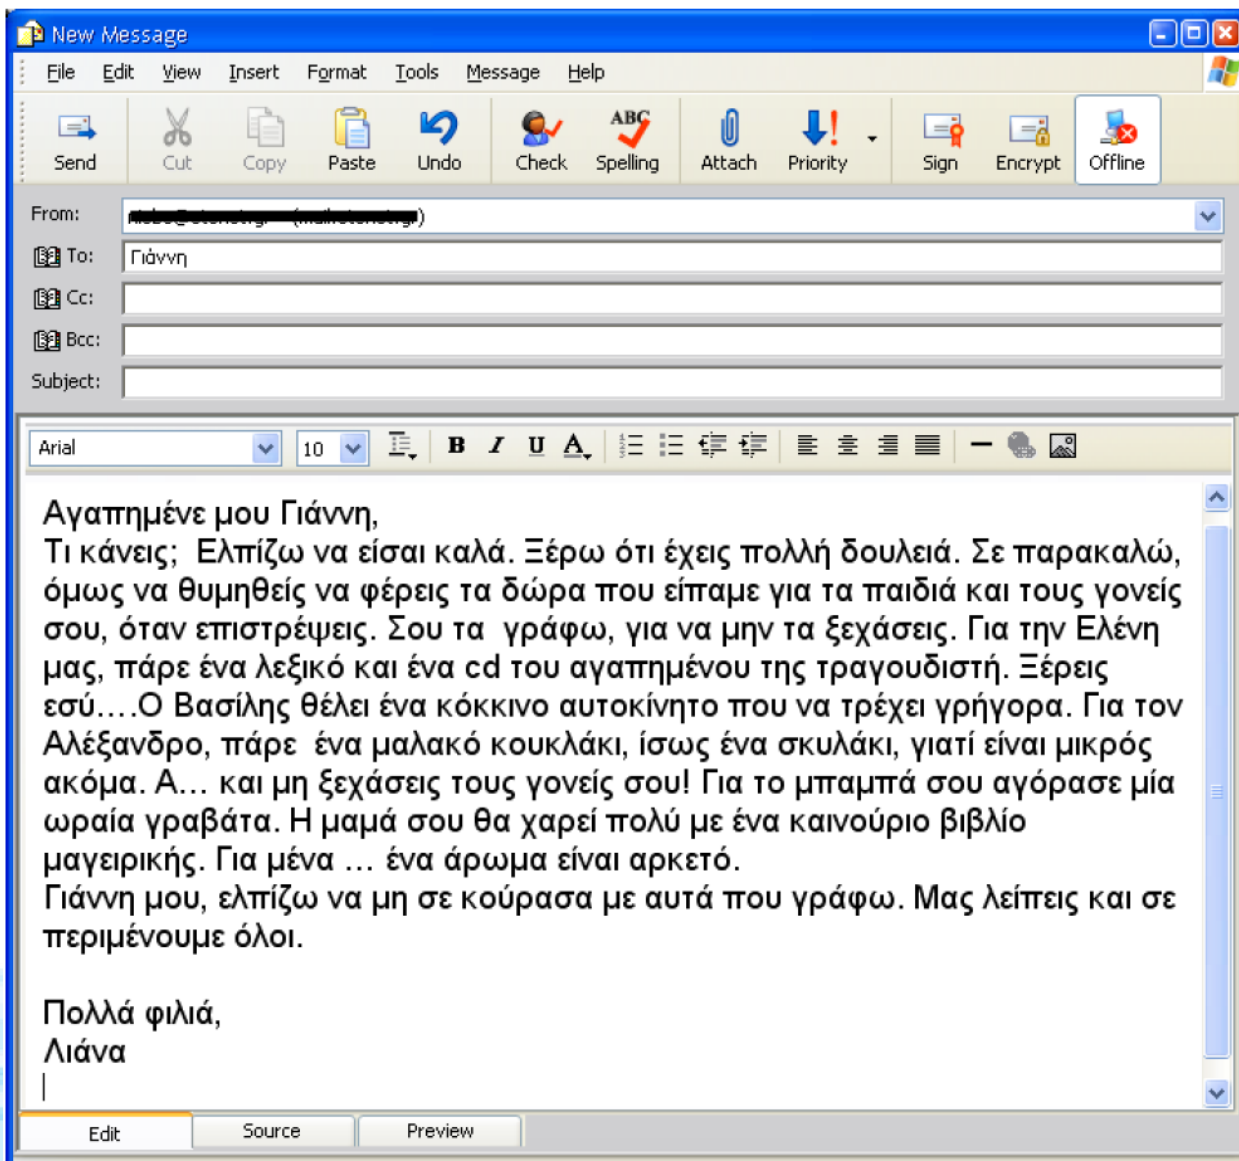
New Message

File Edit View Insert Format Tools Message Help

Send Cut Copy Paste Undo Check Spelling Attach Priority Sign Encrypt Offline

From: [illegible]

To: Γιάννη

Cc:

Bcc:

Subject:

Arial 10

Αγαπημένε μου Γιάννη,
Τι κάνεις; Ελπίζω να είσαι καλά. Ξέρω ότι έχεις πολλή δουλειά. Σε παρακαλώ, όμως να θυμηθείς να φέρεις τα δώρα που είπαμε για τα παιδιά και τους γονείς σου, όταν επιστρέψεις. Σου τα γράφω, για να μην τα ξεχάσεις. Για την Ελένη μας, πάρε ένα λεξικό και ένα cd του αγαπημένου της τραγουδιστή. Ξέρεις εσύ….Ο Βασίλης θέλει ένα κόκκινο αυτοκίνητο που να τρέχει γρήγορα. Για τον Αλέξανδρο, πάρε ένα μαλακό κουκλάκι, ίσως ένα σκυλάκι, γιατί είναι μικρός ακόμα. Α… και μη ξεχάσεις τους γονείς σου! Για το μπαμπά σου αγόρασε μία ωραία γραβάτα. Η μαμά σου θα χαρεί πολύ με ένα καινούριο βιβλίο μαγειρικής. Για μένα … ένα άρωμα είναι αρκετό.
Γιάννη μου, ελπίζω να μη σε κούρασα με αυτά που γράφω. Μας λείπεις και σε περιμένουμε όλοι.

Πολλά φιλιά,
Λιάνα

Edit Source Preview